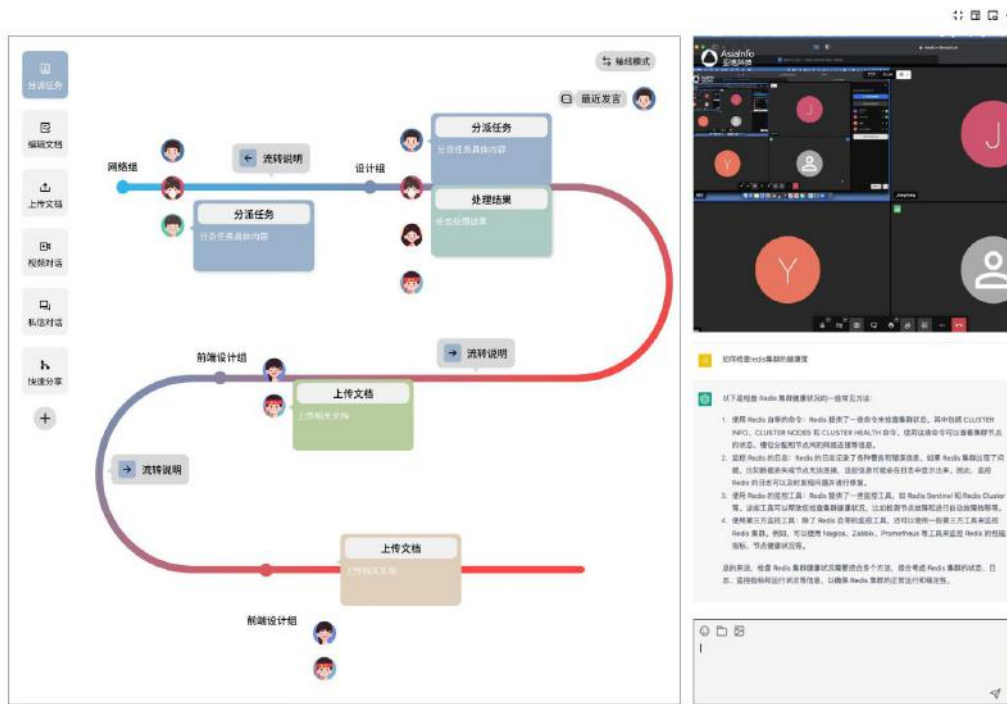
分派任务

编辑文档

上传文档

视频对话

私信对话

快捷分享

+

轴线模式

最近发言

网络组

流转说明

设计组

分派任务

分派任务具体内容

处理结果

分派任务

分派任务具体内容

前端设计组

流转说明

上传文档

上传相关文档

流转说明

上传文档

上传相关文档

前端设计组

AsiaInfo
亚信科技

J

Y

J

Y

如何检查redis集群的健康度

以下是检查 Redis 集群健康状况的一些常见方法:

1. 使用 Redis 自带的命令：Redis 提供了一些命令来检查集群状态，其中包括 CLUSTER INFO、CLUSTER NODES 和 CLUSTER HEALTH 命令。使用这些命令可以查看集群节点的状态、槽位分配和节点间的网络连接等信息。

2. 监控 Redis 的日志：Redis 的日志记录了各种重要和错误信息，如果 Redis 集群出现了问题，比如数据丢失或节点无法连接，这些信息可能会在日志中显示出来，因此，监控 Redis 的日志可以及时发现问题并进行修复。

3. 使用 Redis 的监控工具：Redis 提供了一些监控工具，如 Redis Sentinel 和 Redis Cluster 等，这些工具可以帮助您检查集群健康状况，比如检测节点故障和进行自动故障转移等。

4. 使用第三方监控工具：除了 Redis 自带的监控工具，还可以使用一些第三方工具来监控 Redis 集群。例如，可以使用 Nagios、Zabbix、Prometheus 等工具来监控 Redis 的性能指标、节点健康状况等。

总的来说，检查 Redis 集群健康状况需要结合多个方法，综合考虑 Redis 集群的状态、日志、监控指标和运行状况等信息，以确保 Redis 集群的正常运行和稳定性。